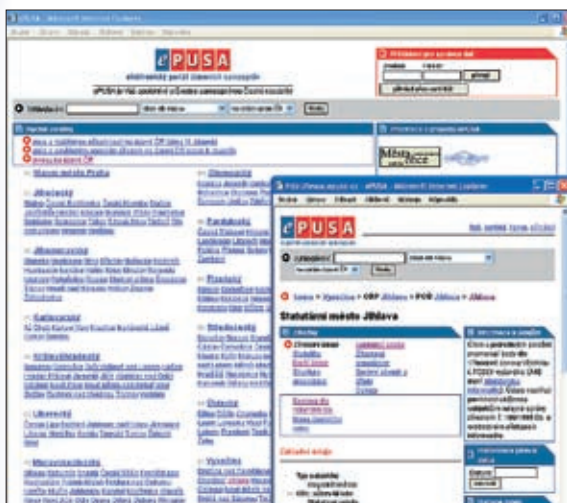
ePUSA

elektronický portál územních samospráv

Hlavní město Praha

Jihočeský

Jihomoravský

Karlovarský

Královéhradecký

Liberecký

Moravskoslezský

Olomoucký

Pardubický

Plzeňský

Středočeský

Ústecký

Vysočina

ePUSA

Statutární město Jihlava

Základní údaje

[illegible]